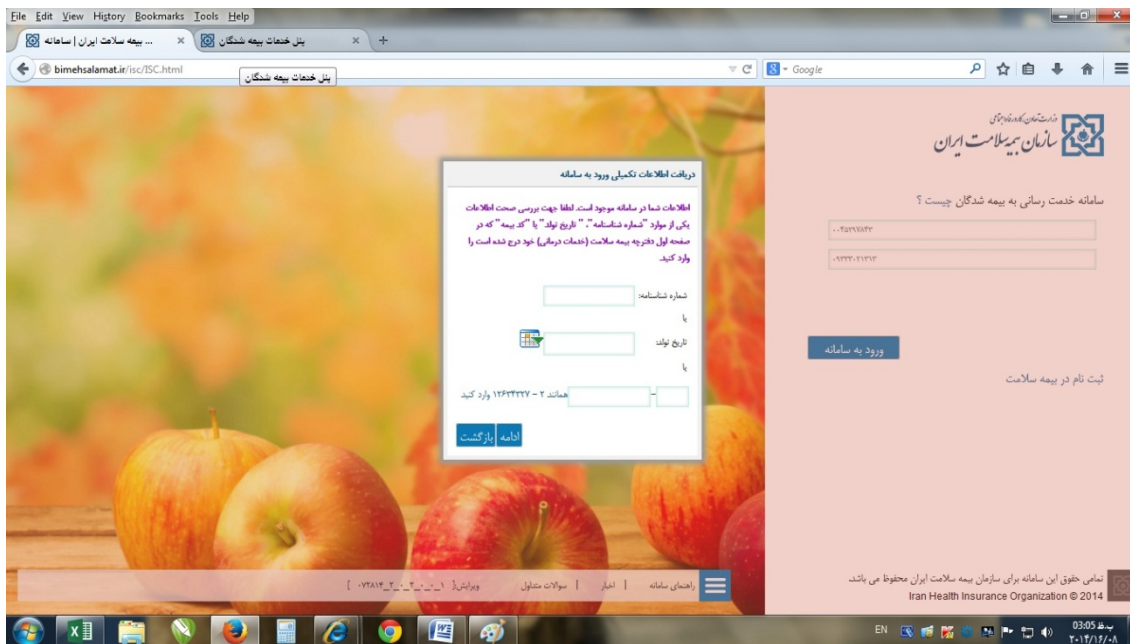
File Edit View History Bookmarks Tools Help

بیمه سلامت ایران | سامانه ...

پنل خدمات بیمه شدگان

bimehsalamat.ir/isc/ISC.html

پنل خدمات بیمه شدگان

Google

وزارت تعاون، کار و رفاه اجتماعی
سازمان بیمه سلامت ایران

سامانه خدمت رسانی به بیمه شدگان چیست ؟

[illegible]

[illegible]

ورود به سامانه

ثبت نام در بیمه سلامت

دریافت اطلاعات تکمیلی ورود به سامانه

اطلاعات شما در سامانه موجود است. لطفا جهت بررسی صحت اطلاعات یکی از موارد "شماره شناسنامه" ، " تاریخ تولد " یا "کد بیمه " که در صفحه اول دفترچه بیمه سلامت (خدمات درمانی) خود درج شده است را وارد کنید.

شماره شناسنامه:

یا

تاریخ تولد

یا

همانند ۲ – ۱۲۶۳۴۳۲۷ وارد کنید

ادامه بازگشت

راهنمای سامانه | اخبار | سوالات متداول | ویرایش[ ۱_۰_۴_۰_۲_۰۷۳۸۱۴ ]

تمامی حقوق این سامانه برای سازمان بیمه سلامت ایران محفوظ می باشد.
Iran Health Insurance Organization © 2014

EN 03:05 ب.ظ ۲۰۱۴/۱۴/۰۸